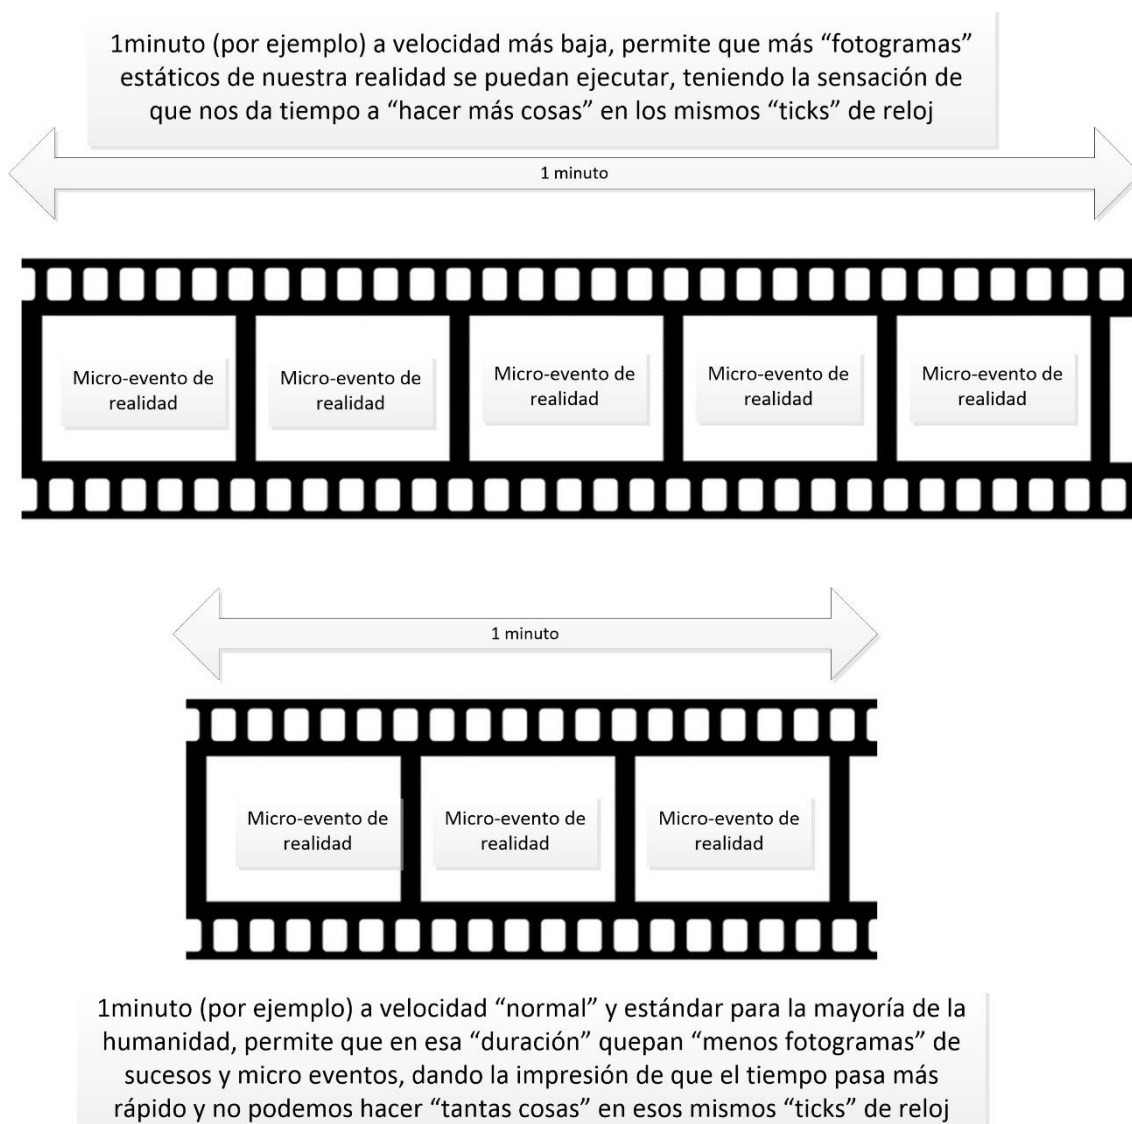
1minuto (por ejemplo) a velocidad más baja, permite que más “fotogramas” estáticos de nuestra realidad se puedan ejecutar, teniendo la sensación de que nos da tiempo a “hacer más cosas” en los mismos “ticks” de reloj

1 minuto

Micro-evento de realidad

Micro-evento de realidad

Micro-evento de realidad

Micro-evento de realidad

Micro-evento de realidad

1 minuto

Micro-evento de realidad

Micro-evento de realidad

Micro-evento de realidad

1minuto (por ejemplo) a velocidad “normal” y estándar para la mayoría de la humanidad, permite que en esa “duración” quepan “menos fotogramas” de sucesos y micro eventos, dando la impresión de que el tiempo pasa más rápido y no podemos hacer “tantas cosas” en esos mismos “ticks” de reloj